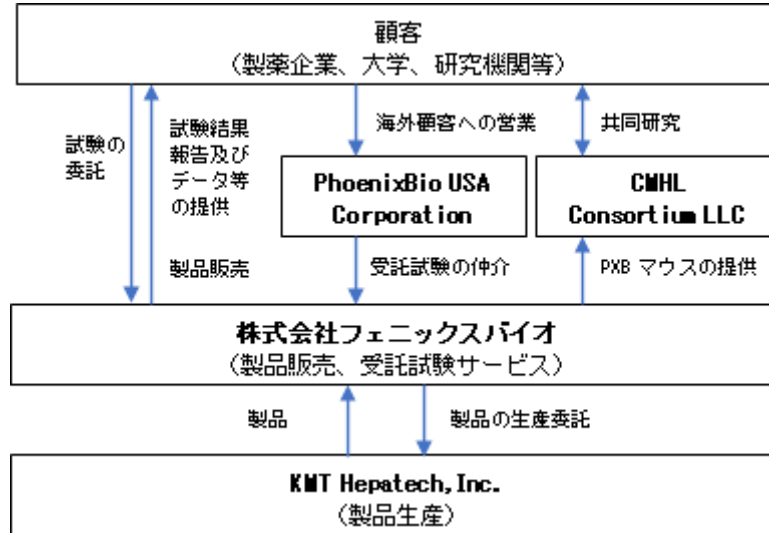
顧客
（製薬企業、大学、研究機関等）

試験の委託

試験結果報告及びデータ等の提供

製品販売

海外顧客への営業

PhoenixBio USA Corporation

受託試験の仲介

共同研究

CMHL Consortium LLC

PXB マウスの提供

株式会社フェニックスバイオ
（製品販売、受託試験サービス）

製品

製品の生産委託

KMT Hepatech, Inc.
（製品生産）